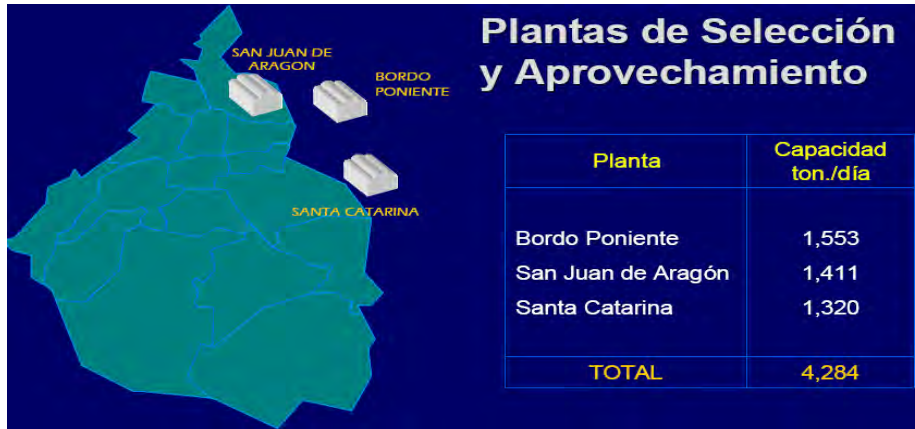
SAN JUAN DE ARAGON

BORDO PONIENTE

SANTA CATARINA

Plantas de Selección y Aprovechamiento

| Planta | Capacidad ton./día |
|---|---|
| Bordo Poniente | 1,553 |
| San Juan de Aragón | 1,411 |
| Santa Catarina | 1,320 |
| TOTAL | 4,284 |